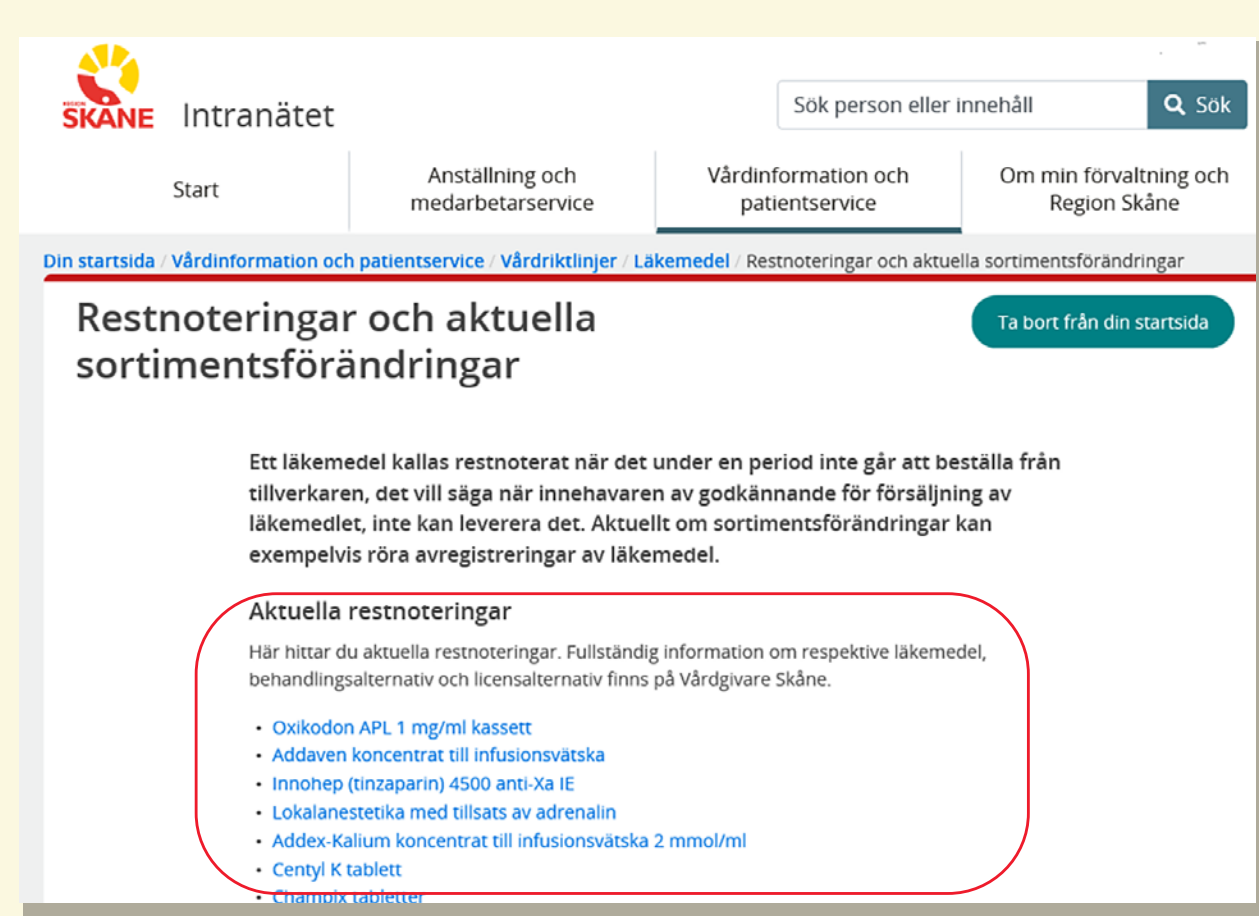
REGION SKÅNE Intranätet

Sök person eller innehåll

Sök

Start

Anställning och medarbetarservice

Vårdinformation och patientservice

Om min förvaltning och Region Skåne

Din startsida / Vårdinformation och patientservice / Vårdriktlinjer / Läkemedel / Restnoteringar och aktuella sortimentsförändringar

Restnoteringar och aktuella sortimentsförändringar

Ta bort från din startsida

Ett läkemedel kallas restnoterat när det under en period inte går att beställa från tillverkaren, det vill säga när innehavaren av godkännande för försäljning av läkemedlet, inte kan leverera det. Aktuellt om sortimentsförändringar kan exempelvis röra avregistreringar av läkemedel.

Aktuella restnoteringar

Här hittar du aktuella restnoteringar. Fullständig information om respektive läkemedel, behandlingsalternativ och licensalternativ finns på Vårdgivare Skåne.

- Oxikodon APL 1 mg/ml kassett
- Addaven koncentrat till infusionsvätska
- Innohep (tinzaparin) 4500 anti-Xa IE
- Lokalanestetika med tillsats av adrenalin
- Addex-Kalium koncentrat till infusionsvätska 2 mmol/ml
- Centyl K tablett
- Champix tabletter